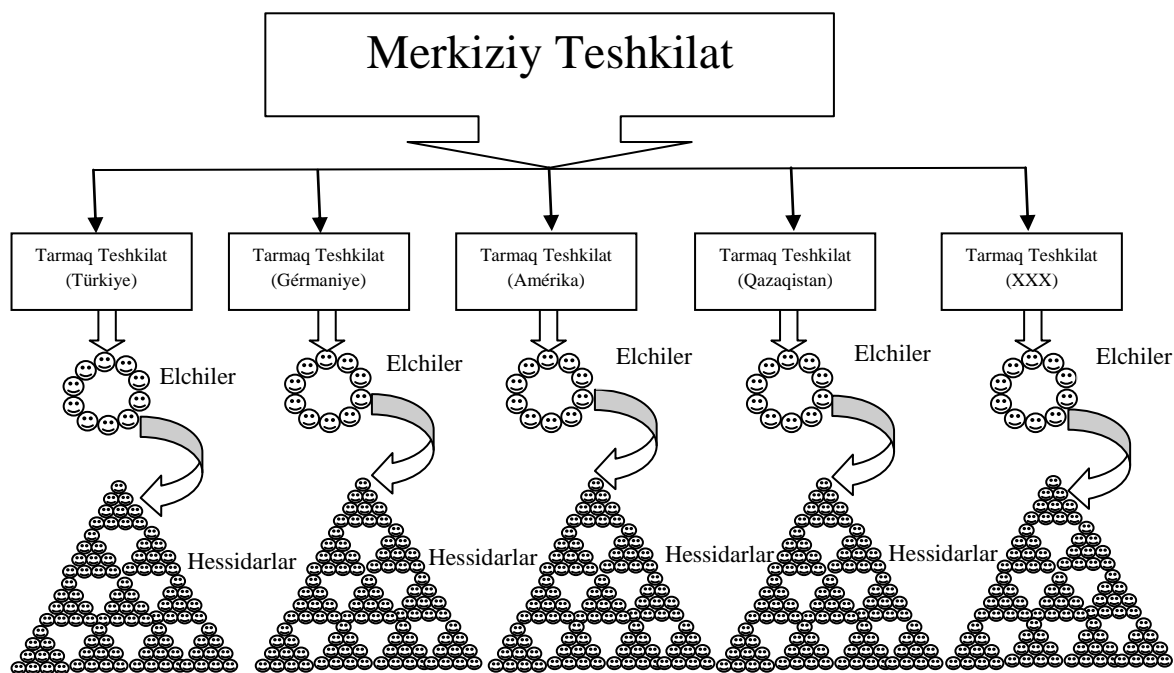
Merkiziy Teshkilat

Tarmaq Teshkilat (Türkiye)

Tarmaq Teshkilat (Gérmaniye)

Tarmaq Teshkilat (Amérika)

Tarmaq Teshkilat (Qazaqistan)

Tarmaq Teshkilat (XXX)

Elchiler

Elchiler

Elchiler

Elchiler

Elchiler

Hessidarlar

Hessidarlar

Hessidarlar

Hessidarlar